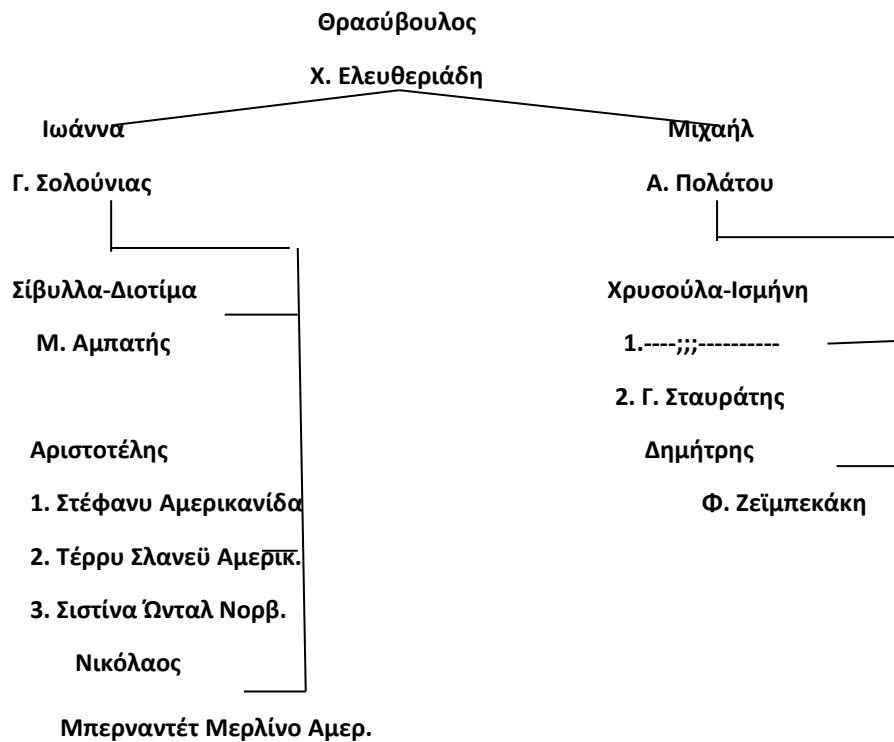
Θρασύβουλος

Χ. Ελευθεριάδη

Ιωάννα

Γ. Σολούνιας

Σίβυλλα-Διοτίμα

Μ. Αμπατής

Αριστοτέλης

1. Στέφανυ Αμερικανίδα

2. Τέρρυ Σλανεϋ Αμερικ.

3. Σιστίνα Ώνταλ Νορβ.

Νικόλαος

Μπερναντέτ Μερλίνο Αμερ.

Μιχαήλ

Α. Πολάτου

Χρυσούλα-Ισμήνη

1.----;;;----------

2. Γ. Σταυράτης

Δημήτρης

Φ. Ζεϊμπεκάκη